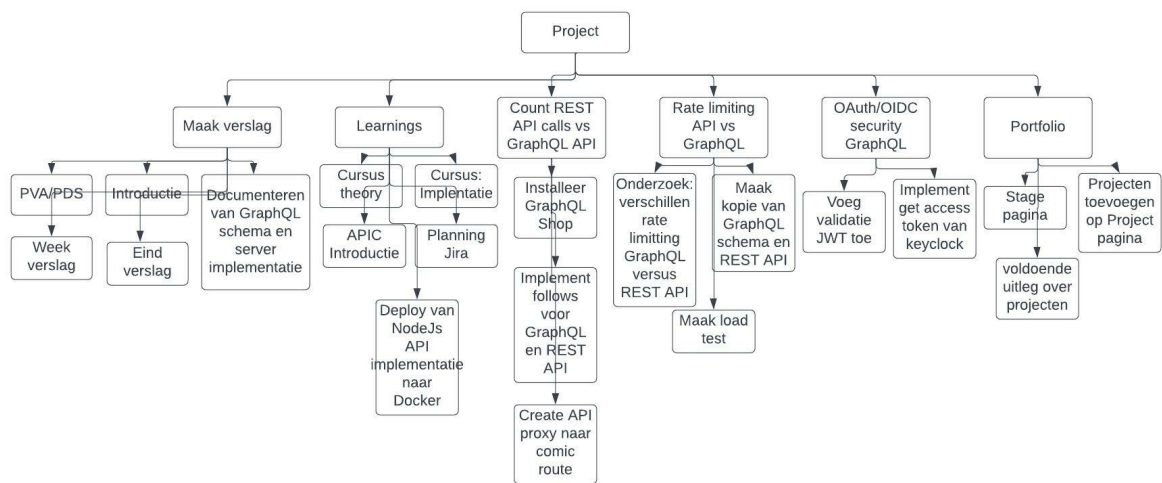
Project

Maak verslag

PVA/PDS

Week verslag

Introductie

Eind verslag

Documenteren van GraphQL schema en server implementatie

Learnings

Cursus theory

APIC Introductie

Cursus: Implentatie

Planning Jira

Deploy van NodeJs API implementatie naar Docker

Count REST API calls vs GraphQL API

Installeer GraphQL Shop

Implement follows voor GraphQL en REST API

Create API proxy naar comic route

Rate limiting API vs GraphQL

Onderzoek: verschillen rate limitting GraphQL versus REST API

Maak kopie van GraphQL schema en REST API

Maak load test

OAuth/OIDC security GraphQL

Voeg validatie JWT toe

Implement get access token van keyclock

Portfolio

Stage pagina

voldoende uitleg over projecten

Projecten toevoegen op Project pagina